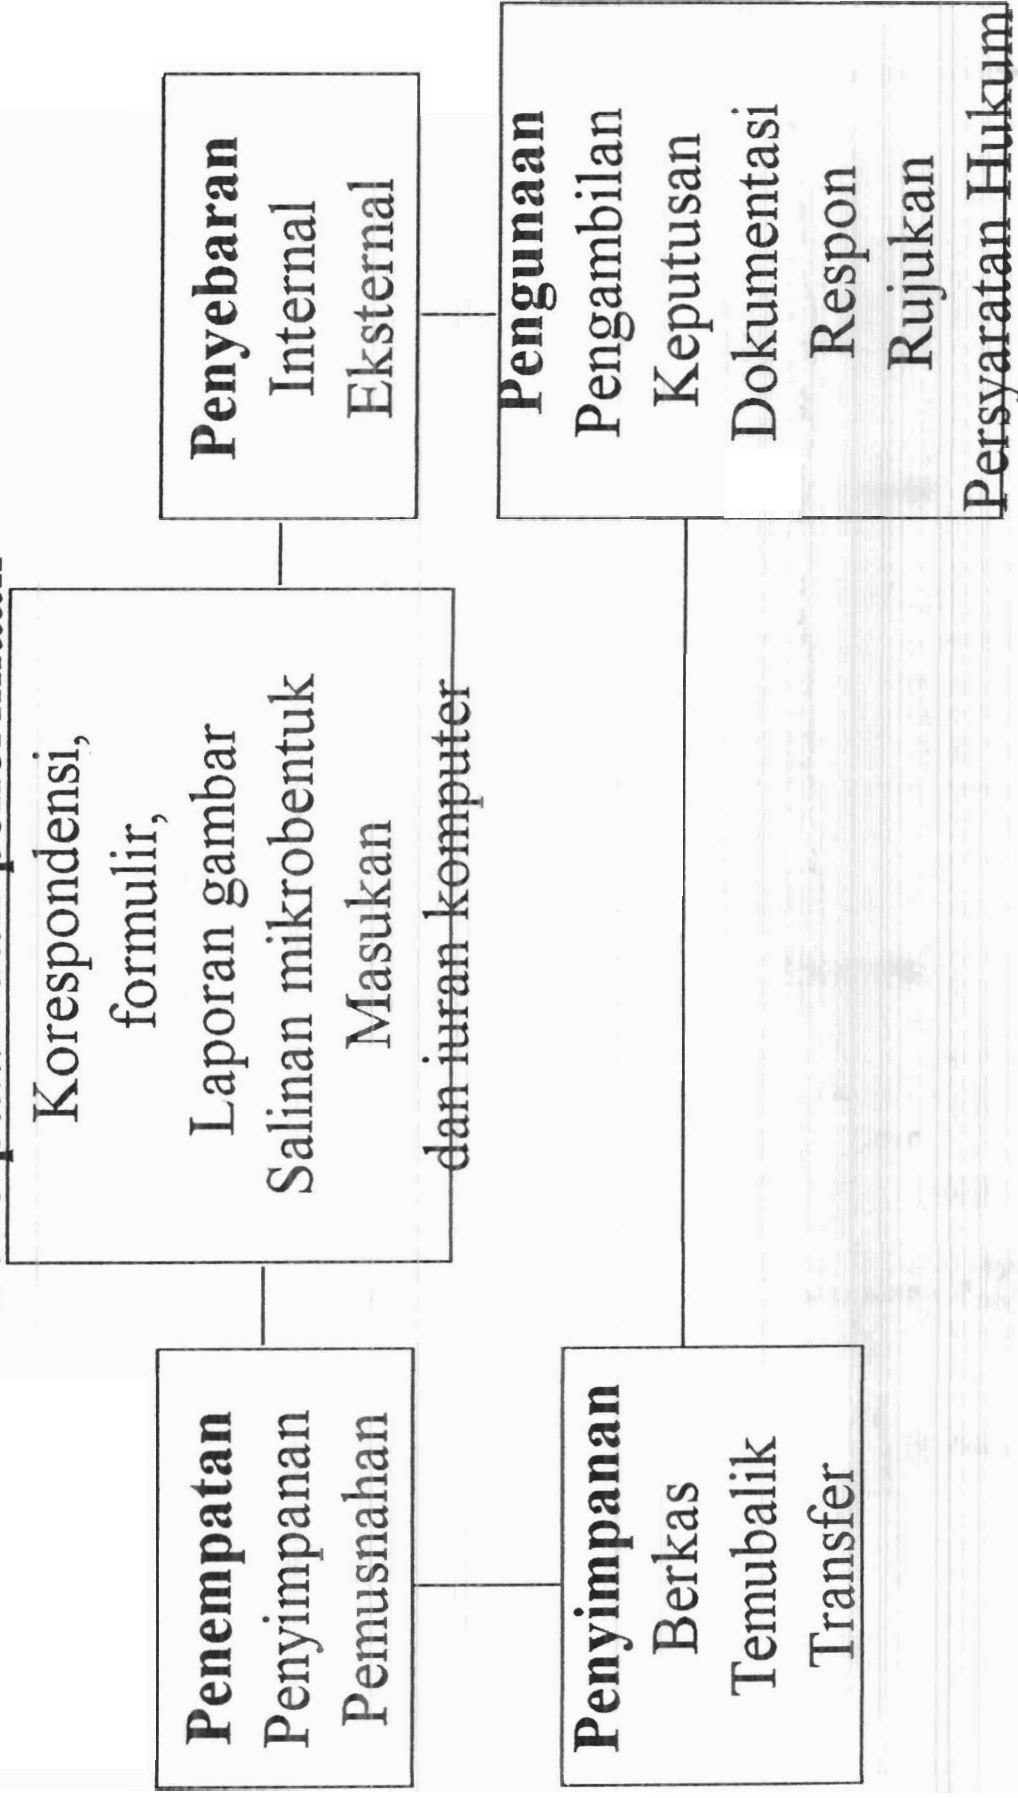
Korespondensi, formulir, Laporan gambar Salinan mikrobentuk Masukan dan iuran komputer

Penyebaran
Internal
Eksternal

Pengunaan
Pengambilan Keputusan
Dokumentasi
Respon
Rujukan
Persyaratan Hukum

Penempatan
Penyimpanan
Pemusnahan

Penyimpanan
Berkas
Temubalik
Transfer